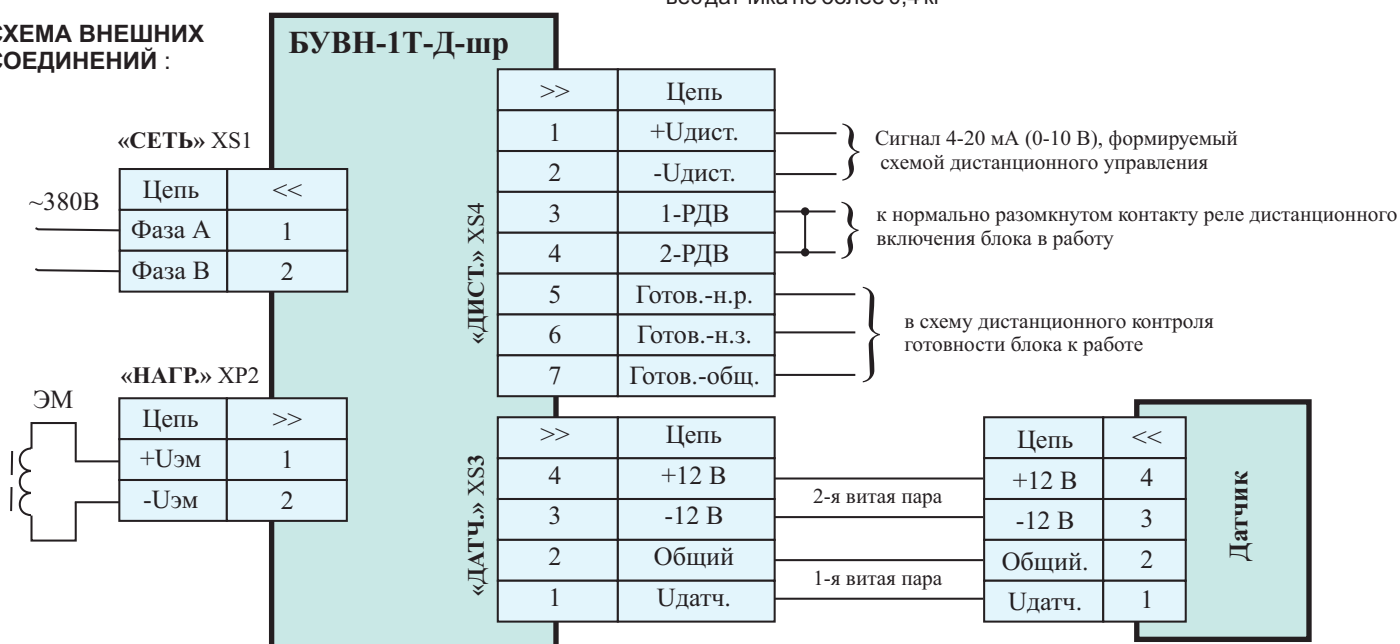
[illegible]

СХЕМА ВНЕШНИХ СОЕДИНЕНИЙ :

БУВН-1Т-Д-шр

«СЕТЬ» XS1

~380В

| Цепь | << |
|---|---|
| Фаза А | 1 |
| Фаза В | 2 |

«НАГР.» XP2

ЭМ

| Цепь | >> |
|---|---|
| +Uэм | 1 |
| -Uэм | 2 |

«ДИСТ.» XS4

| >> | Цепь |
|---|---|
| 1 | +Uдист. |
| 2 | -Uдист. |
| 3 | 1-РДВ |
| 4 | 2-РДВ |
| 5 | Готов.-н.р. |
| 6 | Готов.-н.з. |
| 7 | Готов.-общ. |

Сигнал 4-20 мА (0-10 В), формируемый схемой дистанционного управления

к нормально разомкнутом контакту реле дистанционного включения блока в работу

в схему дистанционного контроля готовности блока к работе

«ДАТЧ.» XS3

| >> | Цепь |
|---|---|
| 4 | +12 В |
| 3 | -12 В |
| 2 | Общий |
| 1 | Uдатч. |

2-я витая пара

1-я витая пара

| Цепь | << |
|---|---|
| +12 В | 4 |
| -12 В | 3 |
| Общий. | 2 |
| Uдатч. | 1 |

Датчик